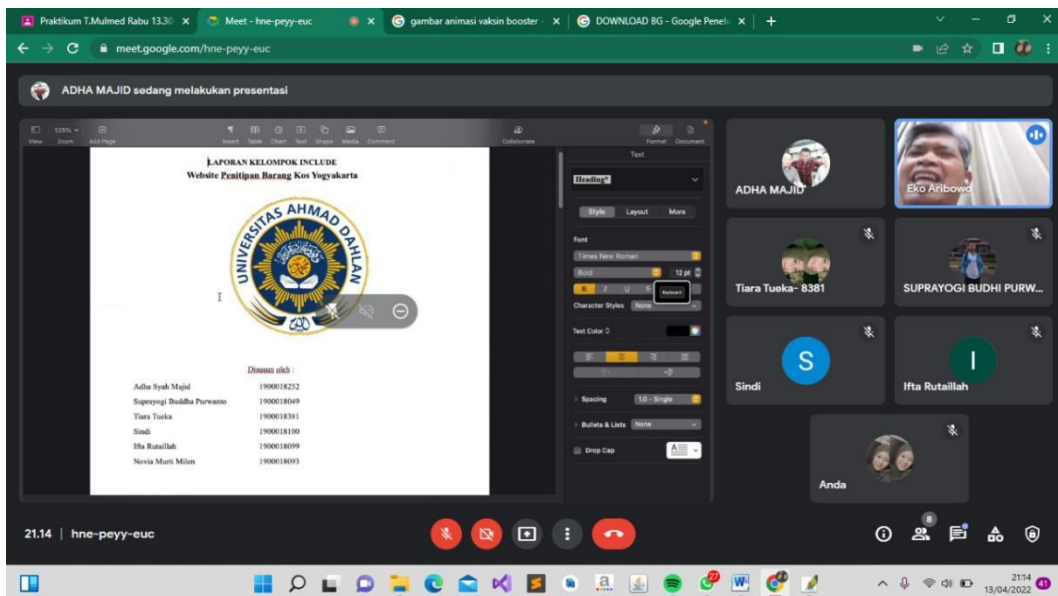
Praktikum T.Mulmed Rabu 13.30 ×
Meet - hne-peyy-euc ×
gambar animasi vaksin booster ×
DOWNLOAD BG - Google Penel ×
+

meet.google.com/hne-peyy-euc

ADHA MAJID sedang melakukan presentasi

View Zoom Add Page Insert Table Chart Text Shape Media Comment Collaborate Format Document

LAPORAN KELOMPOK INCLUDE
Website Penitipan Barang Kos Yogyakarta

UNIVERSITAS AHMAD DAHLAN

Disusun oleh :

| | |
|---|---|
| Adha Syah Majid | 1900018252 |
| Suprayogi Buddha Purwanto | 1900018049 |
| Tiara Tueka | 1900018361 |
| Sindi | 1900018100 |
| Ifta Rutaillah | 1900018099 |
| Novia Murti Milen | 1900018093 |

Text
Heading*
Style Layout More
Font
Times New Roman
Bold 12 pt
B I U S
Character Styles None
Text Color
Spacing 1.0 - Single
Bullets & Lists None
Drop Cap

ADHA MAJID
Eko Aribowo
Tiara Tueka- 8381
SUPRAYOGI BUDHI PURW...
S
Sindi
I
Ifta Rutaillah
Anda

21.14 | hne-peyy-euc

8

21:14
13/04/2022